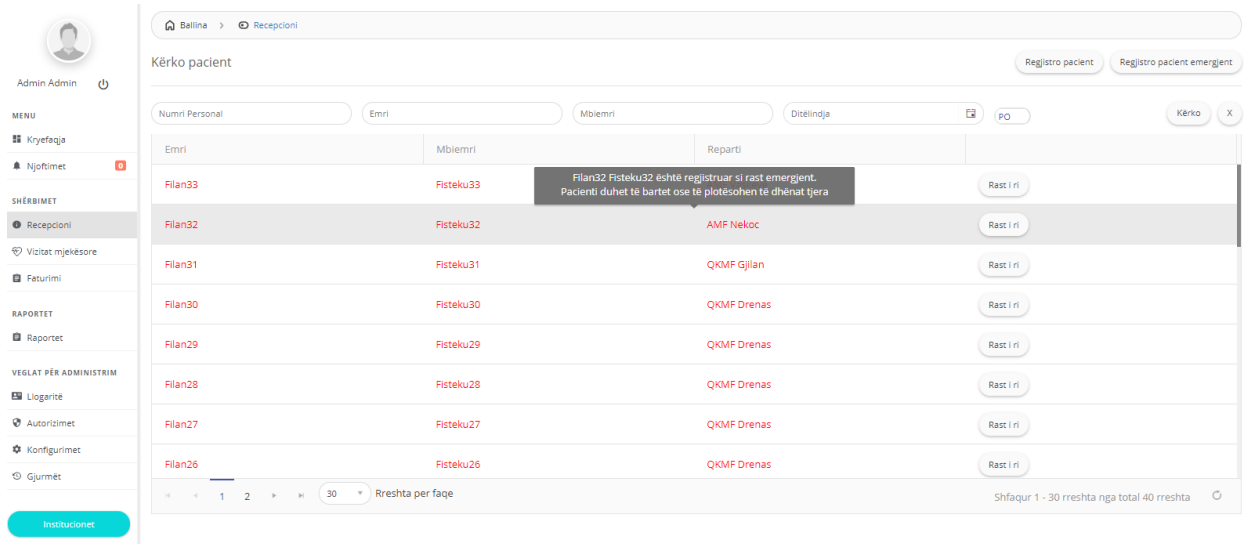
Admin Admin

MENU
Kryefaqja
Njoftimet 0

SHËRBIMET
Recepcioni
Vizitat mjekësore
Faturimi

RAPORTET
Raportet

VEGLAT PËR ADMINISTRIM
Llogaritë
Autorizimet
Konfigurimet
Gjurmët

Institucionet

Ballina > Recepcioni

Kërko pacient

Regjistro pacient Regjistro pacient emergjent

Numri Personal Emri Mbiemri Ditëlindja PO Kërko X

| Emri | Mbiemri | Reparti | |
|---|---|---|---|
| Filan33 | Fisteku33 | | Rast i ri |
| Filan32 | Fisteku32 | AMF Nekoc | Rast i ri |
| Filan31 | Fisteku31 | QKMF Gjilan | Rast i ri |
| Filan30 | Fisteku30 | QKMF Drenas | Rast i ri |
| Filan29 | Fisteku29 | QKMF Drenas | Rast i ri |
| Filan28 | Fisteku28 | QKMF Drenas | Rast i ri |
| Filan27 | Fisteku27 | QKMF Drenas | Rast i ri |
| Filan26 | Fisteku26 | QKMF Drenas | Rast i ri |

Filan32 Fisteku32 është regjistruar si rast emergjent.
Pacienti duhet të bartet ose të plotësohen të dhënat tjera

1 2 30 Rreshta per faqe

Shfaqur 1 - 30 rreshta nga total 40 rreshta